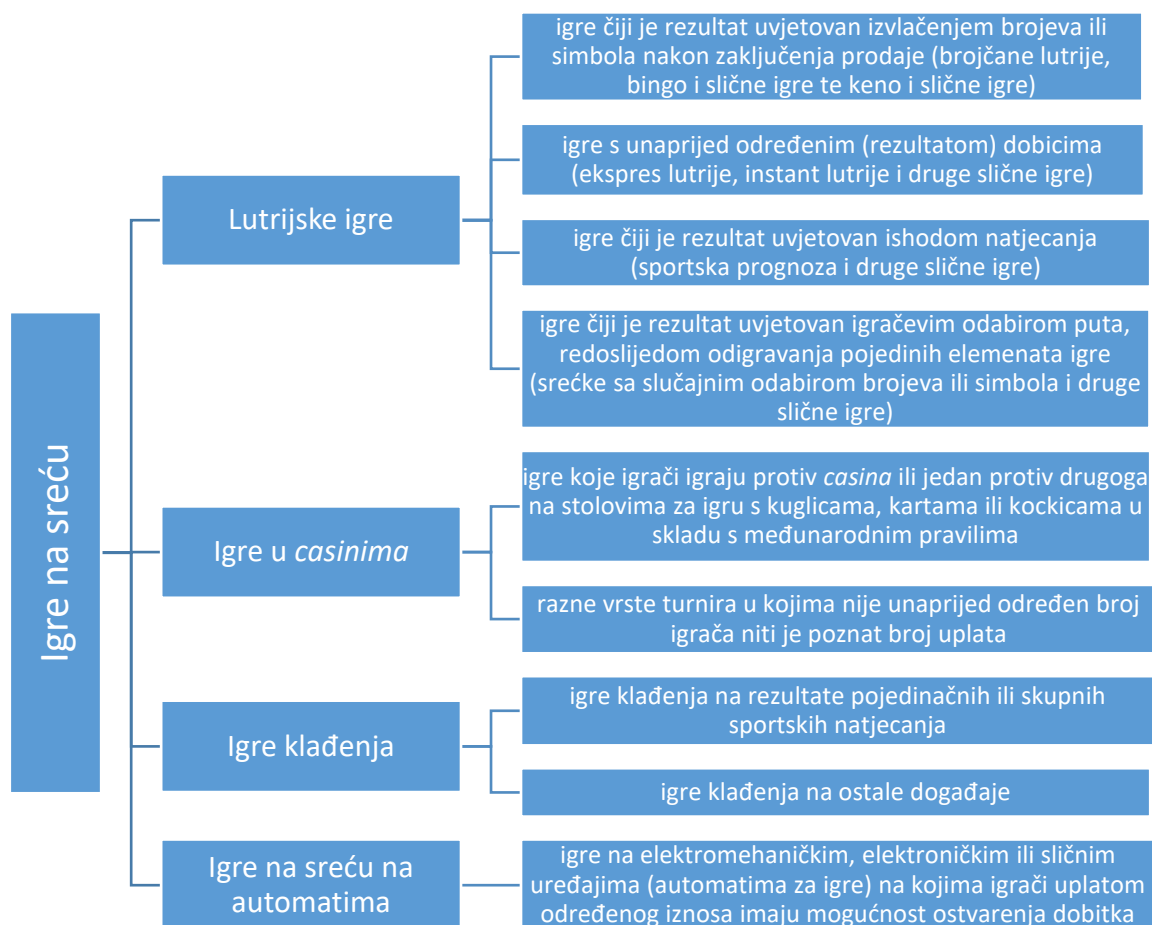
Igre na sreću

Lutrijske igre

igre čiji je rezultat uvjetovan izvlačenjem brojeva ili simbola nakon zaključenja prodaje (brojčane lutrije, bingo i slične igre te keno i slične igre)

igre s unaprijed određenim (rezultatom) dobicima (ekspres lutrije, instant lutrije i druge slične igre)

igre čiji je rezultat uvjetovan ishodom natjecanja (sportska prognoza i druge slične igre)

igre čiji je rezultat uvjetovan igračevim odabirom puta, redoslijedom odigravanja pojedinih elemenata igre (srećke sa slučajnim odabirom brojeva ili simbola i druge slične igre)

Igre u *casinima*

igre koje igrači igraju protiv *casina* ili jedan protiv drugoga na stolovima za igru s kuglicama, kartama ili kockicama u skladu s međunarodnim pravilima

razne vrste turnira u kojima nije unaprijed određen broj igrača niti je poznat broj uplata

Igre klađenja

igre klađenja na rezultate pojedinačnih ili skupnih sportskih natjecanja

igre klađenja na ostale događaje

Igre na sreću na automatima

igre na elektromehaničkim, elektroničkim ili sličnim uređajima (automatima za igre) na kojima igrači uplatom određenog iznosa imaju mogućnost ostvarenja dobitka